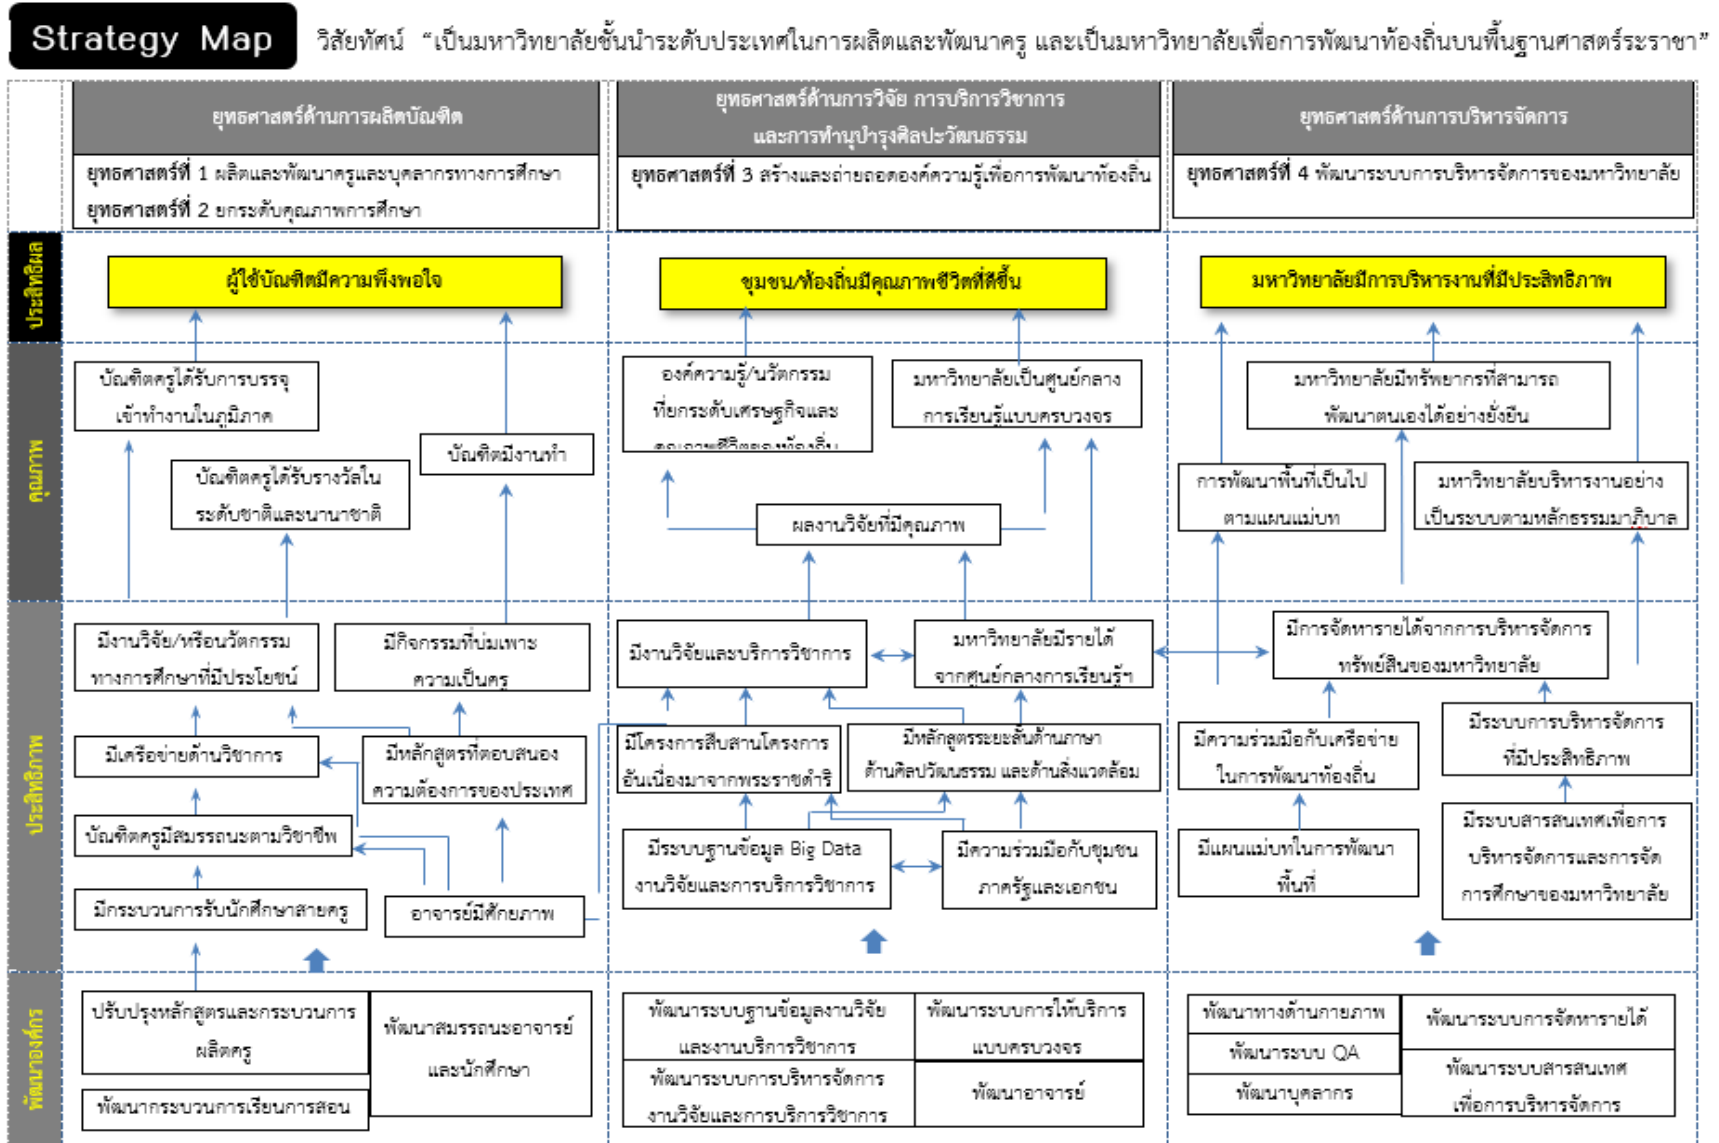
Strategy Map

วิสัยทัศน์ "เป็นมหาวิทยาลัยชั้นนำระดับประเทศในการผลิตและพัฒนาครู และเป็นมหาวิทยาลัยเพื่อการพัฒนาท้องถิ่นบนพื้นฐานศาสตร์ระราชา"

ยุทธศาสตร์ด้านการผลิตบัณฑิต

ยุทธศาสตร์ที่ 1 ผลิตและพัฒนาครูและบุคลากรทางการศึกษา

ยุทธศาสตร์ที่ 2 ยกระดับคุณภาพการศึกษา

ยุทธศาสตร์ด้านการวิจัย การบริการวิชาการ และการทำนุบำรุงศิลปะวัฒนธรรม

ยุทธศาสตร์ที่ 3 สร้างและถ่ายทอดองค์ความรู้เพื่อการพัฒนาท้องถิ่น

ยุทธศาสตร์ด้านการบริหารจัดการ

ยุทธศาสตร์ที่ 4 พัฒนาระบบการบริหารจัดการของมหาวิทยาลัย

ประสิทธิผล

ผู้ใช้บัณฑิตมีความพึงพอใจ

ชุมชน/ท้องถิ่นมีคุณภาพชีวิตที่ดีขึ้น

มหาวิทยาลัยมีการบริหารงานที่มีประสิทธิภาพ

คุณภาพ

บัณฑิตครูได้รับการบรรจุเข้าทำงานในภูมิภาค

บัณฑิตครูได้รับรางวัลในระดับชาติและนานาชาติ

บัณฑิตมีงานทำ

องค์ความรู้/นวัตกรรมที่ยกระดับเศรษฐกิจและ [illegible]

มหาวิทยาลัยเป็นศูนย์กลางการเรียนรู้แบบครบวงจร

ผลงานวิจัยที่มีคุณภาพ

มหาวิทยาลัยมีทรัพยากรที่สามารถพัฒนาตนเองได้อย่างยั่งยืน

การพัฒนาพื้นที่เป็นไปตามแผนแม่บท

มหาวิทยาลัยบริหารงานอย่างเป็นระบบตามหลักธรรมมาภิบาล

ประสิทธิภาพ

มีงานวิจัย/หรือนวัตกรรมทางการศึกษาที่มีประโยชน์

มีกิจกรรมที่บ่มเพาะความเป็นครู

มีเครือข่ายด้านวิชาการ

มีหลักสูตรที่ตอบสนองความต้องการของประเทศ

บัณฑิตครูมีสมรรถนะตามวิชาชีพ

มีกระบวนการรับนักศึกษาสายครู

อาจารย์มีศักยภาพ

มีงานวิจัยและบริการวิชาการ

มหาวิทยาลัยมีรายได้จากศูนย์กลางการเรียนรู้ฯ

มีโครงการสืบสานโครงการอันเนื่องมาจากพระราชดำริ

มีหลักสูตรระยะสั้นด้านภาษา ด้านศิลปวัฒนธรรม และด้านสิ่งแวดล้อม

มีระบบฐานข้อมูล Big Data งานวิจัยและการบริการวิชาการ

มีความร่วมมือกับชุมชน ภาครัฐและเอกชน

มีการจัดหารายได้จากการบริหารจัดการทรัพย์สินของมหาวิทยาลัย

มีความร่วมมือกับเครือข่ายในการพัฒนาท้องถิ่น

มีระบบการบริหารจัดการที่มีประสิทธิภาพ

มีแผนแม่บทในการพัฒนาพื้นที่

มีระบบสารสนเทศเพื่อการบริหารจัดการและการจัดการศึกษาของมหาวิทยาลัย

พัฒนาองค์กร

ปรับปรุงหลักสูตรและกระบวนการผลิตครู

พัฒนาสมรรถนะอาจารย์และนักศึกษา

พัฒนากระบวนการเรียนการสอน

พัฒนาระบบฐานข้อมูลงานวิจัยและงานบริการวิชาการ

พัฒนาระบบการให้บริการแบบครบวงจร

พัฒนาระบบการบริหารจัดการงานวิจัยและการบริการวิชาการ

พัฒนาอาจารย์

พัฒนาทางด้านกายภาพ

พัฒนาระบบ QA

พัฒนาบุคลากร

พัฒนาระบบการจัดหารายได้

พัฒนาระบบสารสนเทศเพื่อการบริหารจัดการ